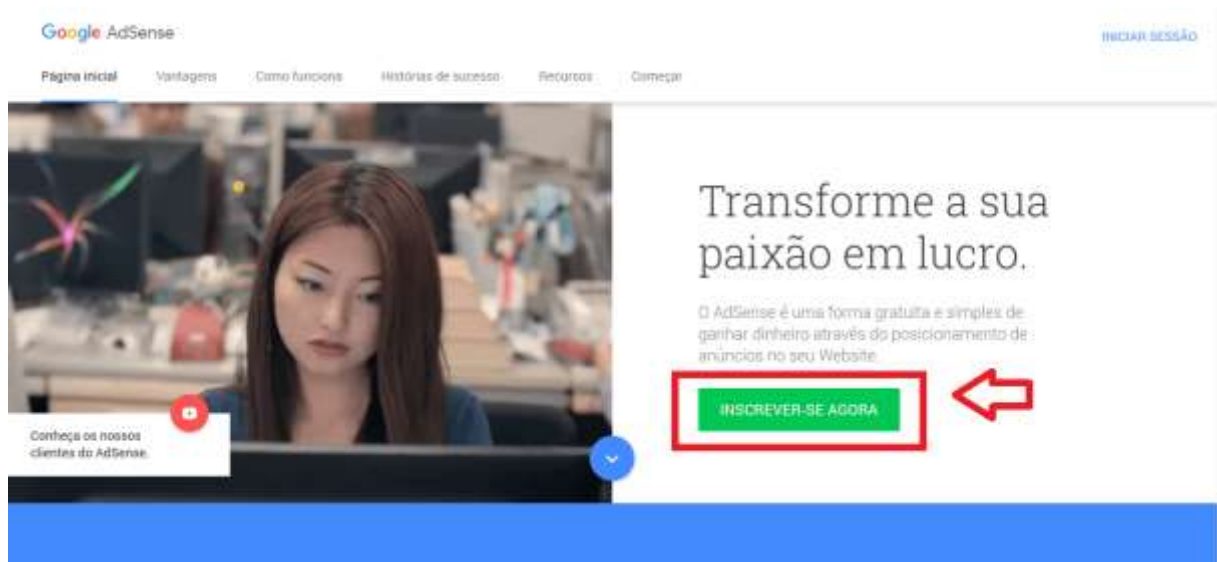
Google AdSense

INICIAR SESSÃO

Página inicial Vantagens Como funciona Histórias de sucesso Recursos Começar

Transforme a sua paixão em lucro.

O AdSense é uma forma gratuita e simples de ganhar dinheiro através do posicionamento de anúncios no seu Website.

INSCREVER-SE AGORA

Conheça os nossos clientes do AdSense.